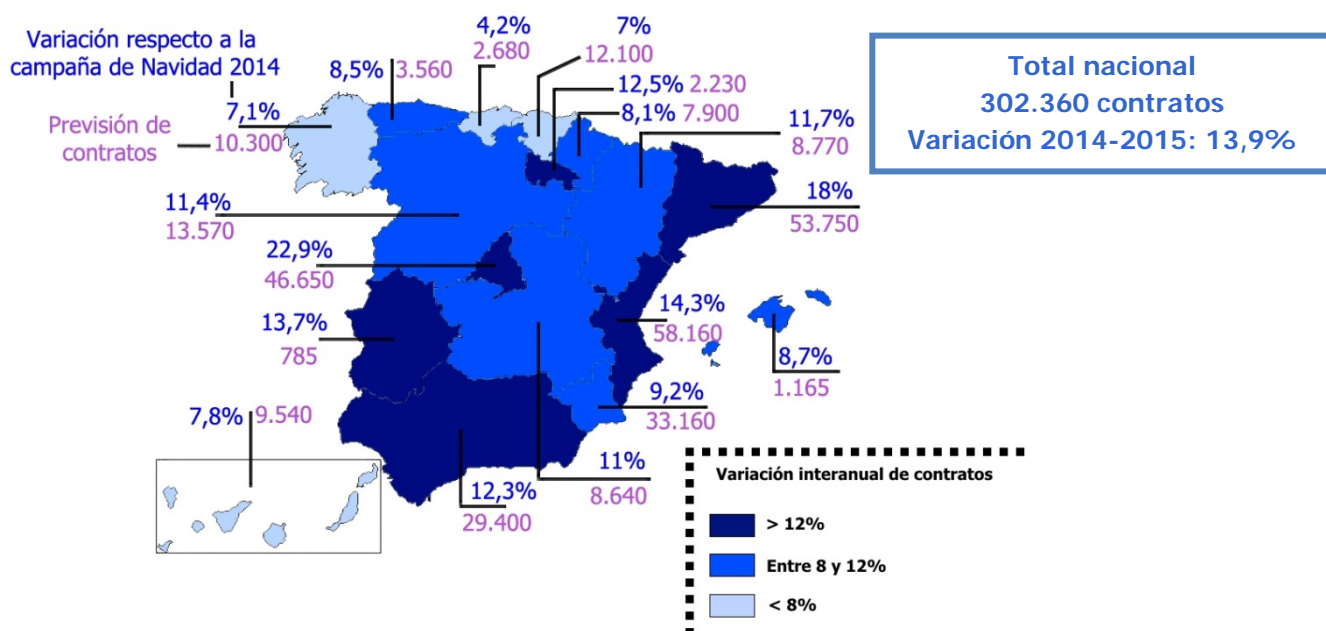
Variación respecto a la campaña de Navidad 2014

Previsión de contratos

7,1%
10.300

8,5% 3.560

4,2%
2.680

7%
12.100

12,5% 2.230

8,1% 7.900

11,7%
8.770

Total nacional
302.360 contratos
Variación 2014-2015: 13,9%

11,4%
13.570

18%
53.750

22,9%
46.650

14,3%
58.160

13,7%
785

8,7%
1.165

9,2%
33.160

7,8% 9.540

11%
8.640

12,3%
29.400

Variación interanual de contratos
> 12%
Entre 8 y 12%
< 8%